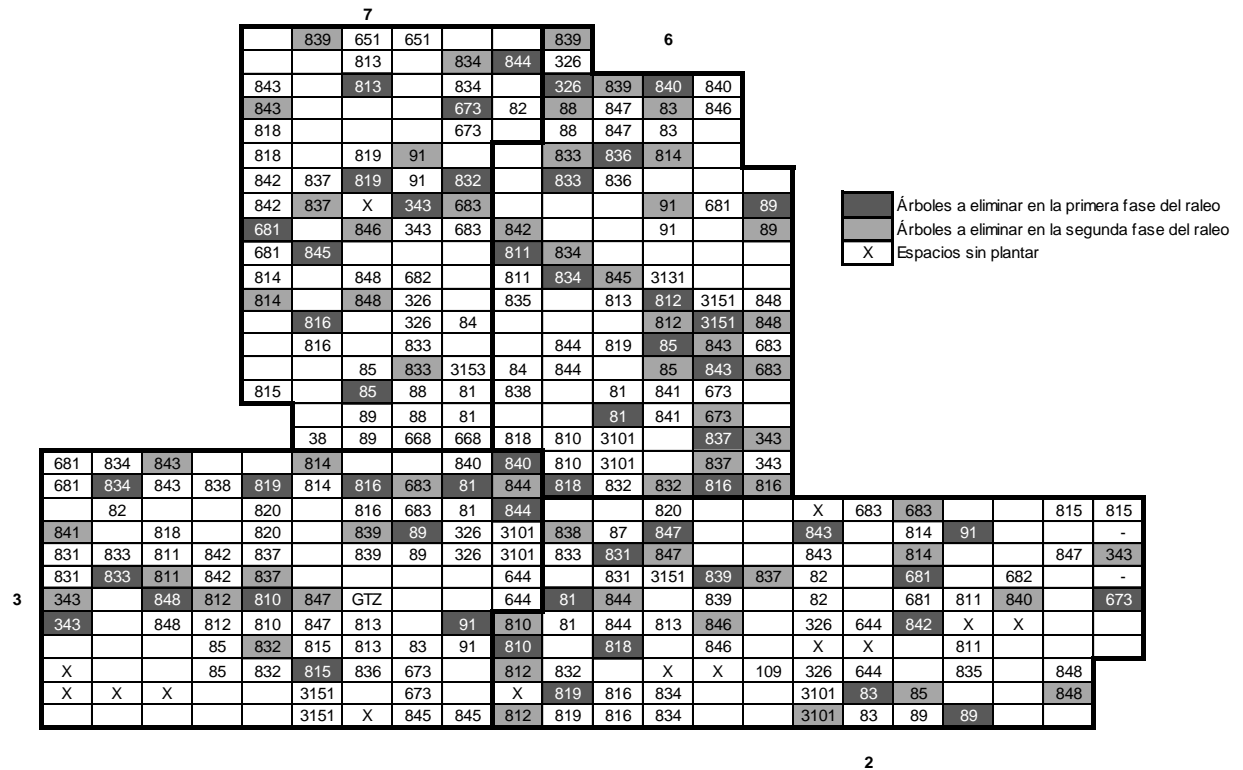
7

6

| | 839 | 651 | 651 | | | 839 |
|---|---|---|---|---|---|---|
| | | 813 | | 834 | 844 | 326 |
| 843 | | 813 | | 834 | | 326 | 839 | 840 | 840 |
| 843 | | | | 673 | 82 | 88 | 847 | 83 | 846 |
| 818 | | | | 673 | | 88 | 847 | 83 |
| 818 | | 819 | 91 | | | 833 | 836 | 814 |
| 842 | 837 | 819 | 91 | 832 | | 833 | 836 |
| 842 | 837 | X | 343 | 683 | | | | 91 | 681 | 89 |
| 681 | | 846 | 343 | 683 | 842 | | | 91 | | 89 |
| 681 | 845 | | | | 811 | 834 |
| 814 | | 848 | 682 | | 811 | 834 | 845 | 3131 |
| 814 | | 848 | 326 | | 835 | | 813 | 812 | 3151 | 848 |
| | 816 | | 326 | 84 | | | | 812 | 3151 | 848 |
| | 816 | | 833 | | | 844 | 819 | 85 | 843 | 683 |
| | | 85 | 833 | 3153 | 84 | 844 | | 85 | 843 | 683 |
| 815 | | 85 | 88 | 81 | 838 | | 81 | 841 | 673 |
| | | 89 | 88 | 81 | | | 81 | 841 | 673 |
| | 38 | 89 | 668 | 668 | 818 | 810 | 3101 | | 837 | 343 |

Árboles a eliminar en la primera fase del raleo
Árboles a eliminar en la segunda fase del raleo
X Espacios sin plantar

| 681 | 834 | 843 | | | 814 | | | 840 | 840 | 810 | 3101 | | 837 | 343 |
|---|---|---|---|---|---|---|---|---|---|---|---|---|---|---|
| 681 | 834 | 843 | 838 | 819 | 814 | 816 | 683 | 81 | 844 | 818 | 832 | 832 | 816 | 816 |
| | 82 | | | 820 | | 816 | 683 | 81 | 844 | | | 820 | | | X | 683 | 683 | | | 815 | 815 |
| 841 | | 818 | | 820 | | 839 | 89 | 326 | 3101 | 838 | 87 | 847 | | | 843 | | 814 | 91 | | | - |
| 831 | 833 | 811 | 842 | 837 | | 839 | 89 | 326 | 3101 | 833 | 831 | 847 | | | 843 | | 814 | | | 847 | 343 |
| 831 | 833 | 811 | 842 | 837 | | | | | 644 | | 831 | 3151 | 839 | 837 | 82 | | 681 | | 682 | | - |
| 343 | | 848 | 812 | 810 | 847 | GTZ | | | 644 | 81 | 844 | | 839 | | 82 | | 681 | 811 | 840 | | 673 |
| 343 | | 848 | 812 | 810 | 847 | 813 | | 91 | 810 | 81 | 844 | 813 | 846 | | 326 | 644 | 842 | X | X |
| | | | 85 | 832 | 815 | 813 | 83 | 91 | 810 | | 818 | | 846 | | X | X | | 811 |
| X | | | 85 | 832 | 815 | 836 | 673 | | 812 | 832 | | X | X | 109 | 326 | 644 | | 835 | | 848 |
| X | X | X | | | 3151 | | 673 | | X | 819 | 816 | 834 | | | 3101 | 83 | 85 | | | 848 |
| | | | | | 3151 | X | 845 | 845 | 812 | 819 | 816 | 834 | | | 3101 | 83 | 89 | 89 |

3

2